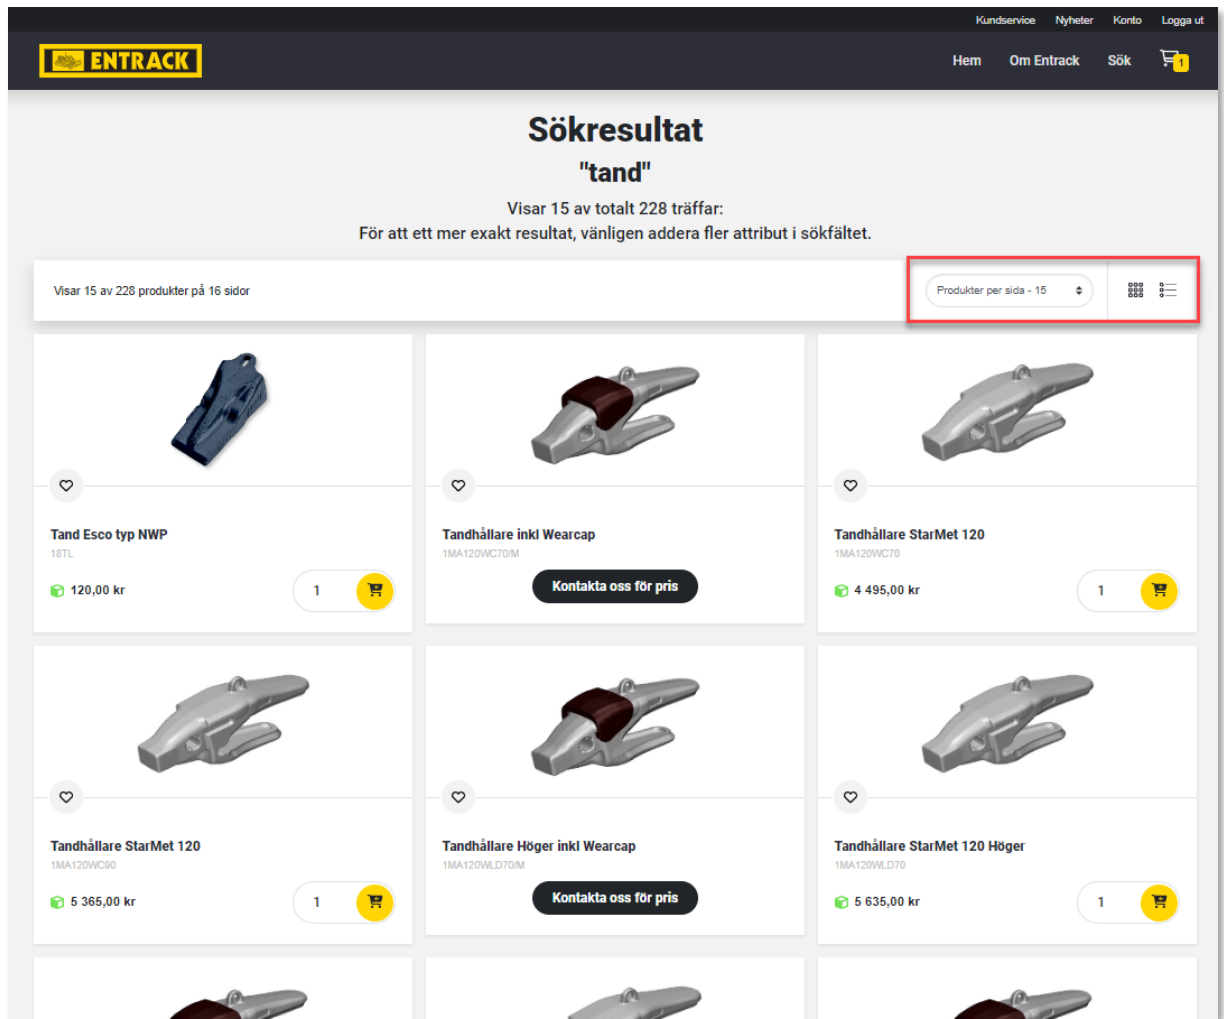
Kundservice Nyheter Konto Logga ut

ENTRACK

Hem Om Entrack Sök 1

Sökresultat

"tand"

Visar 15 av totalt 228 träffar:
För att ett mer exakt resultat, vänligen addera fler attribut i sökfältet.

Visar 15 av 228 produkter på 16 sidor

Produkter per sida - 15

Tand Esco typ NWP
18TL
120,00 kr
1

Tandhållare inkl Wearcap
1MA120WC70/M
Kontakta oss för pris

Tandhållare StarMet 120
1MA120WC70
4 495,00 kr
1

Tandhållare StarMet 120
1MA120WC90
5 365,00 kr
1

Tandhållare Höger inkl Wearcap
1MA120WLD70/M
Kontakta oss för pris

Tandhållare StarMet 120 Höger
1MA120WLD70
5 635,00 kr
1